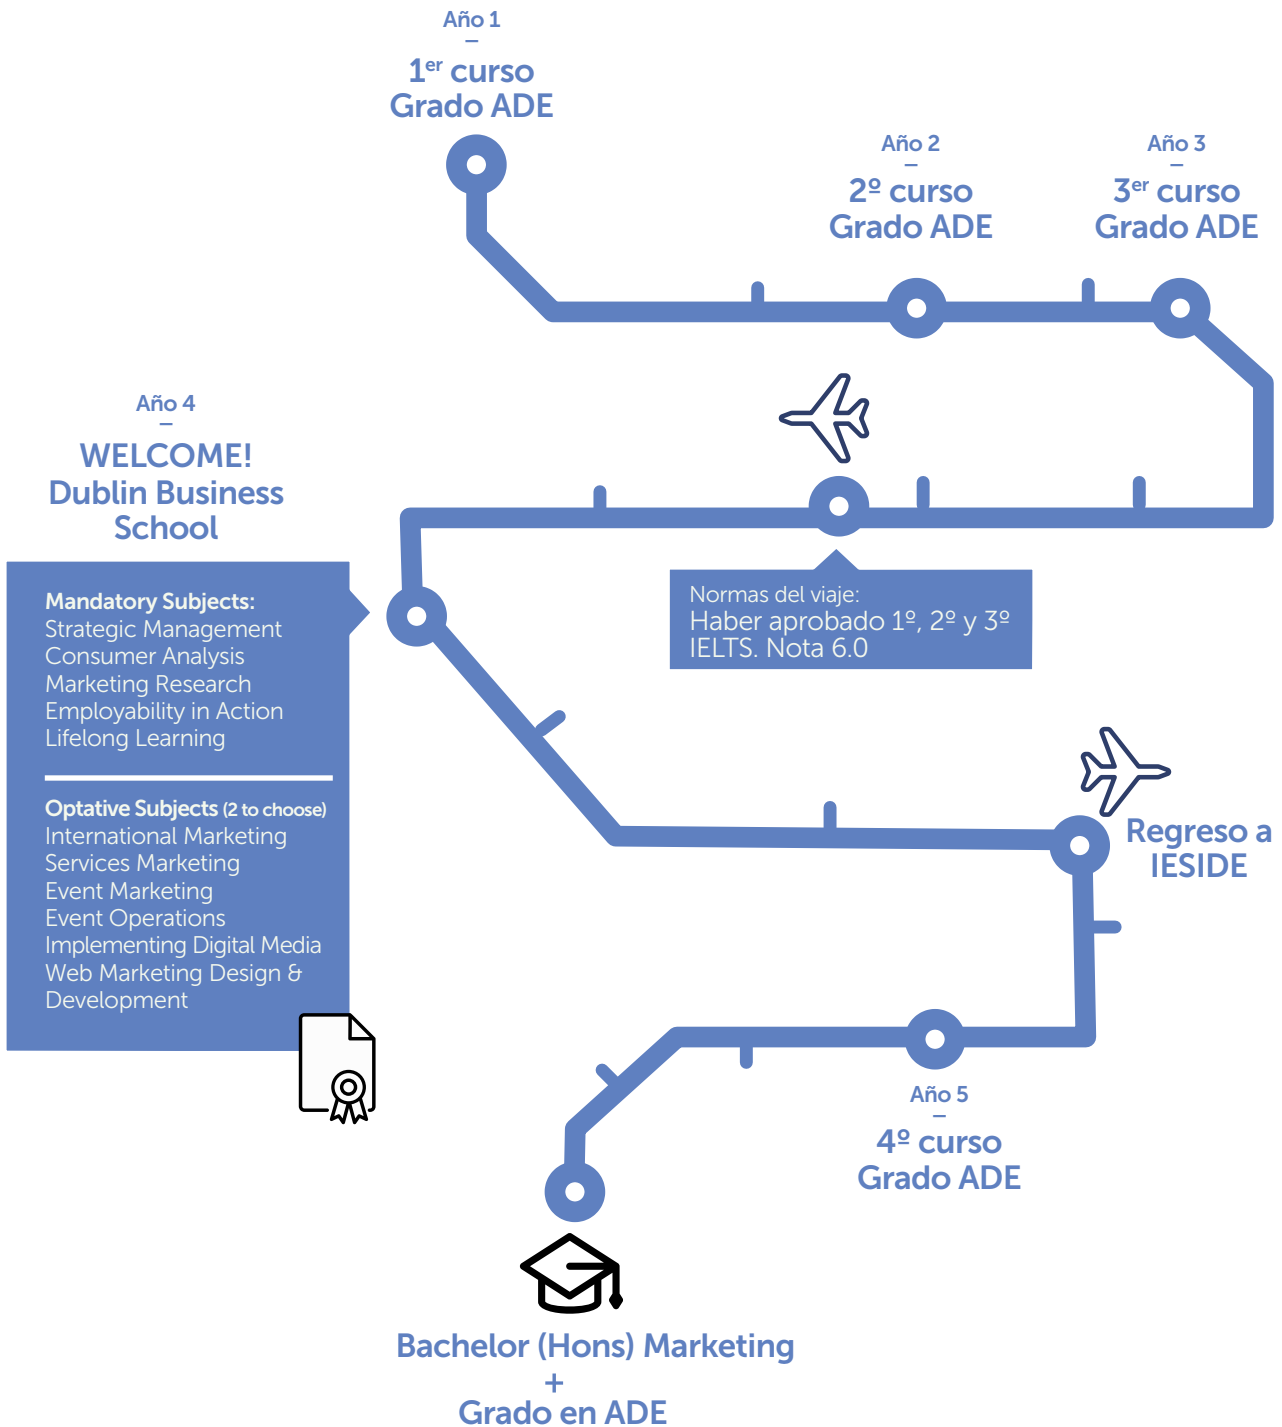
Año 1
–
1$^{er}$ curso
Grado ADE

Año 2
–
2º curso
Grado ADE

Año 3
–
3$^{er}$ curso
Grado ADE

Año 4
–
WELCOME!
Dublin Business School

Normas del viaje:
Haber aprobado 1º, 2º y 3º
IELTS. Nota 6.0

Mandatory Subjects:
Strategic Management
Consumer Analysis
Marketing Research
Employability in Action
Lifelong Learning

Optative Subjects (2 to choose)
International Marketing
Services Marketing
Event Marketing
Event Operations
Implementing Digital Media
Web Marketing Design & Development

Regreso a IESIDE

Año 5
–
4º curso
Grado ADE

Bachelor (Hons) Marketing
+
Grado en ADE